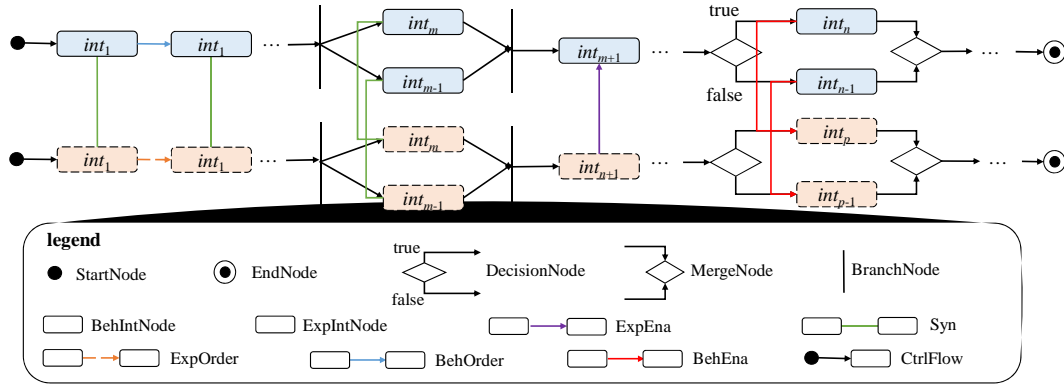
$int_1$ $int_1$ ··· $int_m$ $int_{m-1}$ $int_{m+1}$ ··· true $int_n$ $int_{n-1}$ false ···

$int_1$ $int_1$ ··· $int_m$ $int_{m-1}$ $int_{n+1}$ ··· $int_p$ $int_{p-1}$ ···

legend

StartNode EndNode true DecisionNode false MergeNode BranchNode

BehIntNode ExpIntNode ExpEna Syn

ExpOrder BehOrder BehEna CtrlFlow